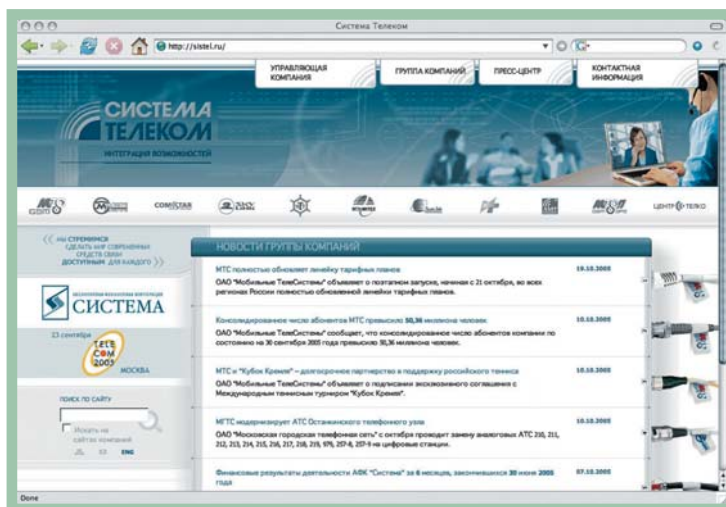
Система Телеком

http://sistel.ru/

УПРАВЛЯЮЩАЯ КОМПАНИЯ

ГРУППА КОМПАНИЙ

ПРЕСС-ЦЕНТР

КОНТАКТНАЯ ИНФОРМАЦИЯ

СИСТЕМА ТЕЛЕКОМ

ИНТЕГРАЦИЯ ВОЗМОЖНОСТЕЙ

МТС

COMSTAR

ЦЕНТР ТЕЛКО

МЫ СТРЕМИМСЯ СДЕЛАТЬ НАИ СОВРЕМЕННЫЕ СРЕДСТВА СВЯЗИ ДОСТУПНЫМИ ДЛЯ КАЖДОГО

СИСТЕМА

23 сентября

TELECOM 2005

МОСКВА

ПОИСК ПО САЙТУ

Искать на сайтах компаний

ENG

НОВОСТИ ГРУППЫ КОМПАНИЙ

МТС полностью обновляет линейку тарифных планов
19.10.2005
ОАО "Мобильные ТелеСистемы" объявляет о поэтапном запуске, начиная с 21 октября, во всех регионах России полностью обновленной линейки тарифных планов.

Консолидированное число абонентов МТС превысило 50,36 миллиона человек
18.10.2005
ОАО "Мобильные ТелеСистемы" сообщает, что консолидированное число абонентов компании по состоянию на 30 сентября 2005 года превысило 50,36 миллиона человек.

МТС и "Кубок Кремля" – долгосрочное партнерство в поддержку российского тенниса
18.10.2005
ОАО "Мобильные ТелеСистемы" объявляет о подписании эксклюзивного соглашения с Международным теннисным турниром "Кубок Кремля".

МГТС модернизирует АТС Останкинского телефонного узла
10.10.2005
ОАО "Московская городская телефонная сеть" с октября проводит замену аналоговых АТС 210, 211, 212, 213, 214, 215, 216, 217, 218, 219, 979, 257-8, 257-9 на цифровые станции.

Финансовые результаты деятельности АФК "Система" за 6 месяцев, закончившихся 30 июня 2005 года
07.10.2005

Done